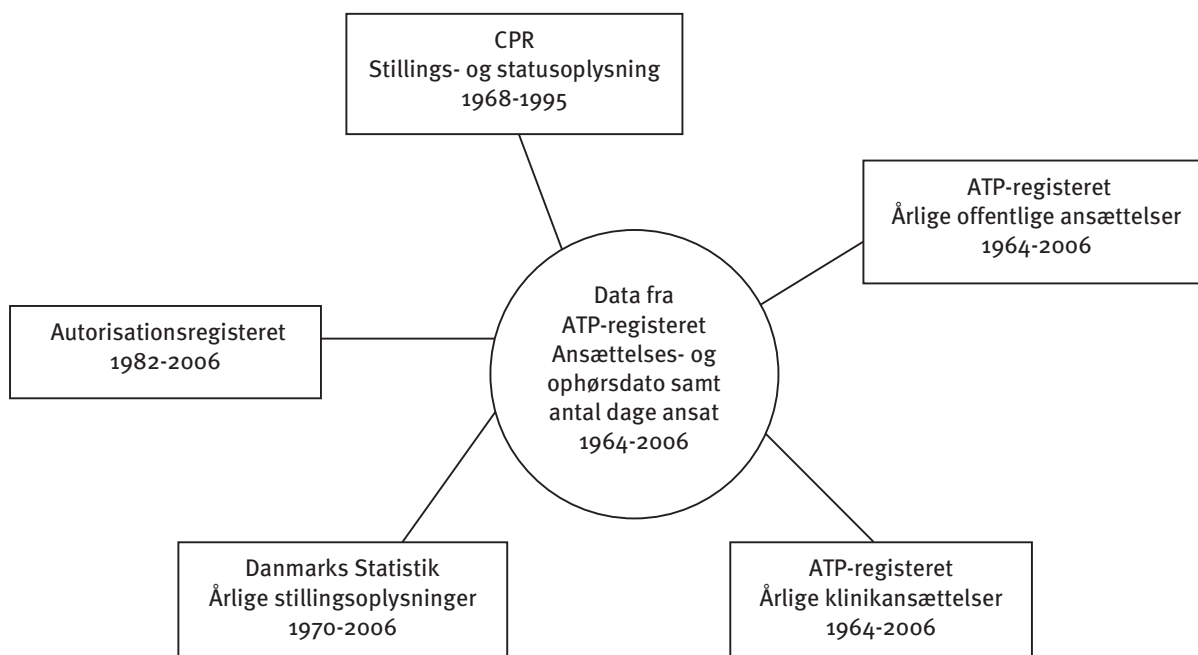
CPR
Stillings- og statusoplysning
1968-1995

ATP-registeret
Årlige offentlige ansættelser
1964-2006

Autorisationsregisteret
1982-2006

Data fra
ATP-registeret
Ansættelses- og ophørsdato samt antal dage ansat
1964-2006

Danmarks Statistik
Årlige stillingsoplysninger
1970-2006

ATP-registeret
Årlige klinikansættelser
1964-2006